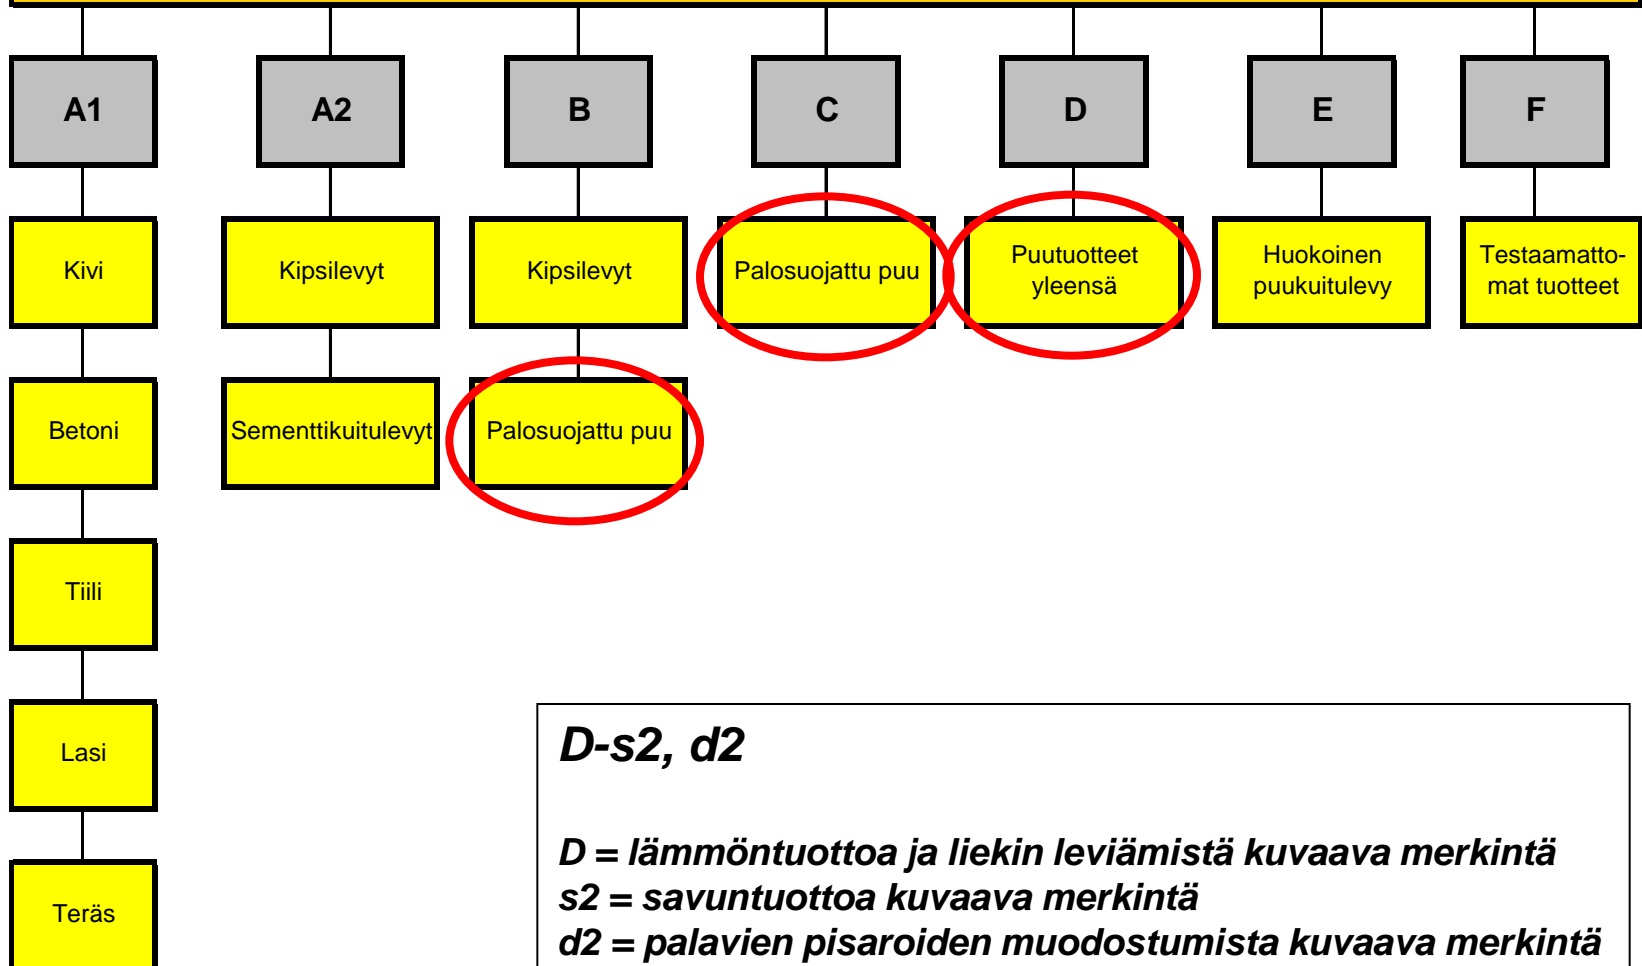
A1

A2

B

C

D

E

F

Kivi

Kipsilevyt

Kipsilevyt

Palosuojattu puu

Puutuotteet yleensä

Huokoinen puukuitulevy

Testaamattomat tuotteet

Betoni

Sementtikuitulevyt

Palosuojattu puu

Tiili

Lasi

Teräs

D-s2, d2

D = lämmöntuottoa ja liekin leviämistä kuvaava merkintä
s2 = savuntuottoa kuvaava merkintä
d2 = palavien pisaroiden muodostumista kuvaava merkintä